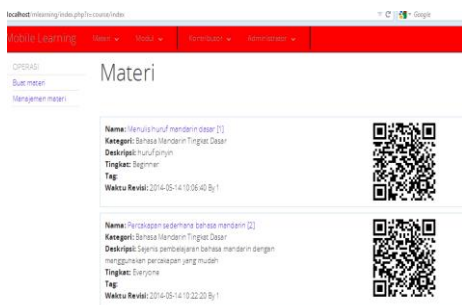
localhost/mlearning/index.php?r=course/index

Mobile Learning Materi ▾ Modul ▾ Kontributor ▾ Administrator ▾

OPERASI
Buat materi
Manajemen materi

Materi

Name: Menulis huruf mandarin dasar [1]
Kategori: Bahasa Mandarin Tingkat Dasar
Deskripsi: huruf pinyin
Tingkat: Beginner
Tag:
Waktu Revisi: 2014-05-14 10:06:40 By 1

Name: Percakapan sederhana bahasa mandarin [2]
Kategori: Bahasa Mandarin Tingkat Dasar
Deskripsi: Sejenis pembelajaran bahasa mandarin dengan menggunakan percakapan yang mudah
Tingkat: Everyone
Tag:
Waktu Revisi: 2014-05-14 10:22:20 By 1